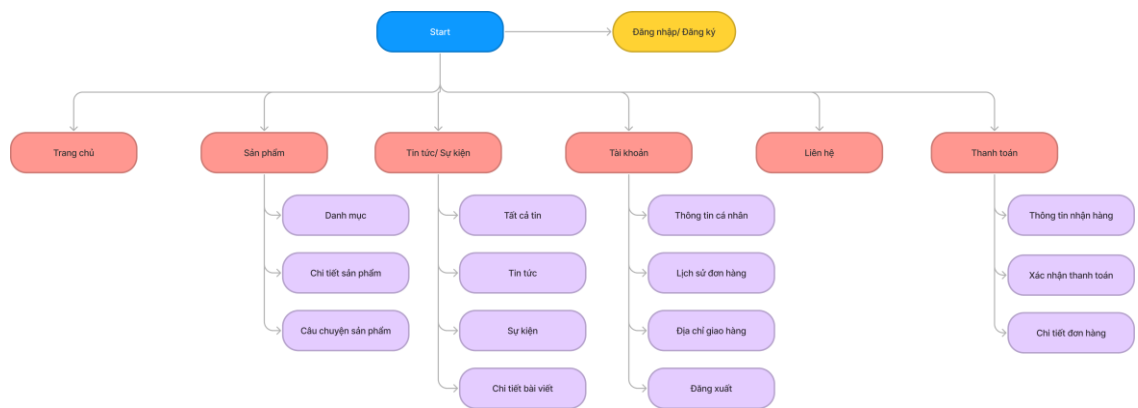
Start

Đăng nhập/ Đăng ký

Trang chủ

Sản phẩm

Danh mục

Chi tiết sản phẩm

Câu chuyện sản phẩm

Tin tức/ Sự kiện

Tất cả tin

Tin tức

Sự kiện

Chi tiết bài viết

Tài khoản

Thông tin cá nhân

Lịch sử đơn hàng

Địa chỉ giao hàng

Đăng xuất

Liên hệ

Thanh toán

Thông tin nhận hàng

Xác nhận thanh toán

Chi tiết đơn hàng